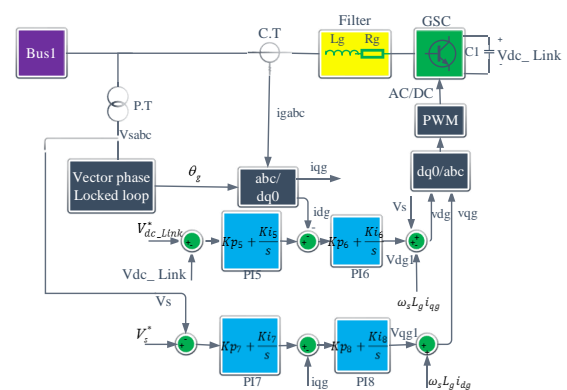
Bus1

C.T

Filter

Lg

Rg

GSC

C1

+

Vdc_ Link

-

P.T

Vsabc

igabc

AC/DC

PWM

Vector phase Locked loop

$\theta_g$

abc/ dq0

iqg

dq0/abc

idg

Vs

vdg

vqg

$V^*_{dc\_Link}$

+

-

$Kp_5 + \frac{Ki_5}{s}$

-

+

$Kp_6 + \frac{Ki_6}{s}$

+

+

-

Vdg1

Vdc_ Link

PI5

PI6

$\omega_s L_g i_{qg}$

Vs

$V^*_s$

+

-

$Kp_7 + \frac{Ki_7}{s}$

+

-

$Kp_8 + \frac{Ki_8}{s}$

Vqg1

+

+

PI7

iqg

PI8

$\omega_s L_g i_{dg}$